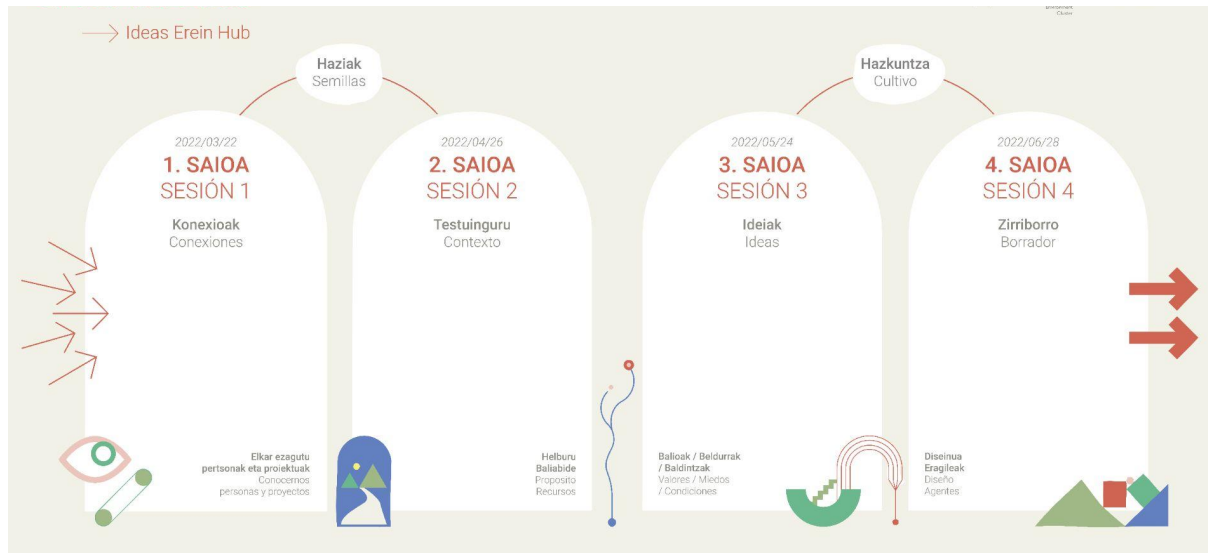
Ideas Erein Hub

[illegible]

Haziak
Semillas

Hazkuntza
Cultivo

2022/03/22
1. SAIOA
SESIÓN 1
Konexioak
Conexiones

Elkar ezagutu pertsonak eta proiektuak
Conocernos personas y proyectos

2022/04/26
2. SAIOA
SESIÓN 2
Testuinguru
Contexto

Helburu
Baliabide
Proposito
Recursos

2022/05/24
3. SAIOA
SESIÓN 3
Ideiak
Ideas

Balioak / Beldurrak / Baldintzak
Valores / Miedos / Condiciones

2022/06/28
4. SAIOA
SESIÓN 4
Zirriborro
Borrador

Diseinua
Eragileak
Diseño
Agentes